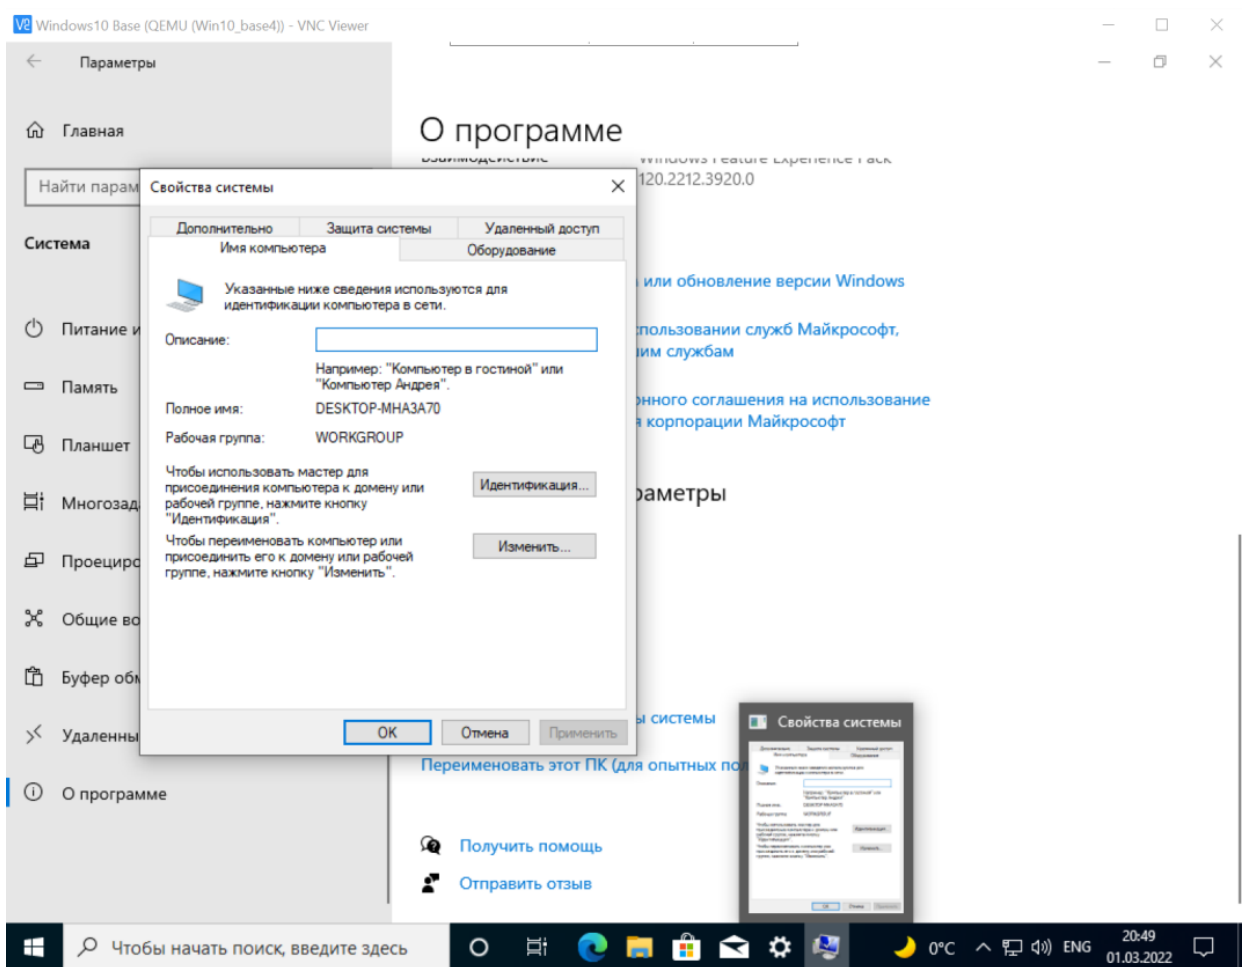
Windows10 Base (QEMU (Win10_base4)) - VNC Viewer

Параметры

Главная

Найти парам

Система

Питание и

Память

Планшет

Многозад

Проециро

Общие во

Буфер обм

Удаленны

О программе

О программе

взаимодействие

Windows Feature Experience Pack

120.2212.3920.0

или обновление версии Windows

спользовании служб Майкрософт,

им службам

онного соглашения на использование

корпорации Майкрософт

раметры

ы системы

Переименовать этот ПК (для опытных по

Получить помощь

Отправить отзыв

Свойства системы

Дополнительно | Защита системы | Удаленный доступ

Имя компьютера | Оборудование

Указанные ниже сведения используются для идентификации компьютера в сети.

Описание:

Например: "Компьютер в гостиной" или "Компьютер Андрея".

Полное имя: DESKTOP-MHA3A70

Рабочая группа: WORKGROUP

Чтобы использовать мастер для присоединения компьютера к домену или рабочей группе, нажмите кнопку "Идентификация".

Идентификация...

Чтобы переименовать компьютер или присоединить его к домену или рабочей группе, нажмите кнопку "Изменить".

Изменить...

OK Отмена Применить

Свойства системы

Чтобы начать поиск, введите здесь

0°C ENG 20:49 01.03.2022